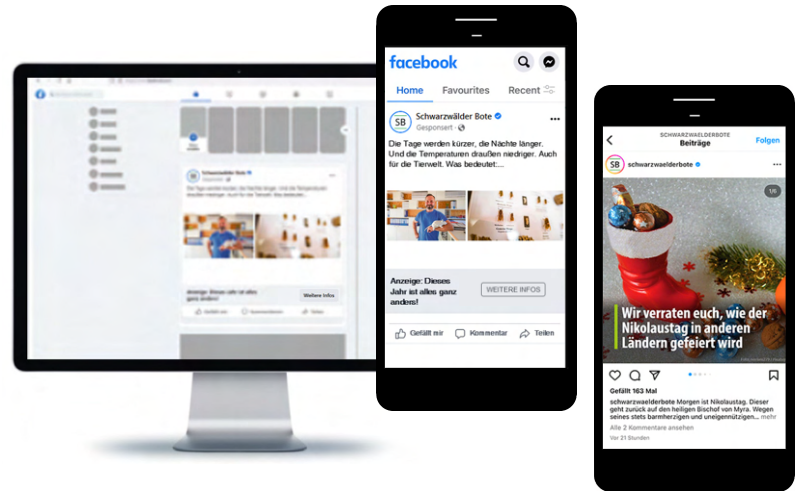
facebook

Home Favourites Recent

SB Schwarzwälder Bote
Gesponsert

Die Tage werden kürzer, die Nächte länger. Und die Temperaturen draußen niedriger. Auch für die Tierwelt. Was bedeutet:...

Anzeige: Dieses Jahr ist alles ganz anders!

WEITERE INFOS

Gefällt mir Kommentar Teilen

SCHWARZWAELDERBOTE
Beiträge
Folgen

schwarzwaelderbote

1/6

Wir verraten euch, wie der Nikolaustag in anderen Ländern gefeiert wird

Gefällt 163 Mal

schwarzwaelderbote Morgen ist Nikolaustag. Dieser geht zurück auf den heiligen Bischof von Myra. Wegen seines stets barmherzigen und uneigennützigen... mehr

Alle 2 Kommentare ansehen

Vor 21 Stunden